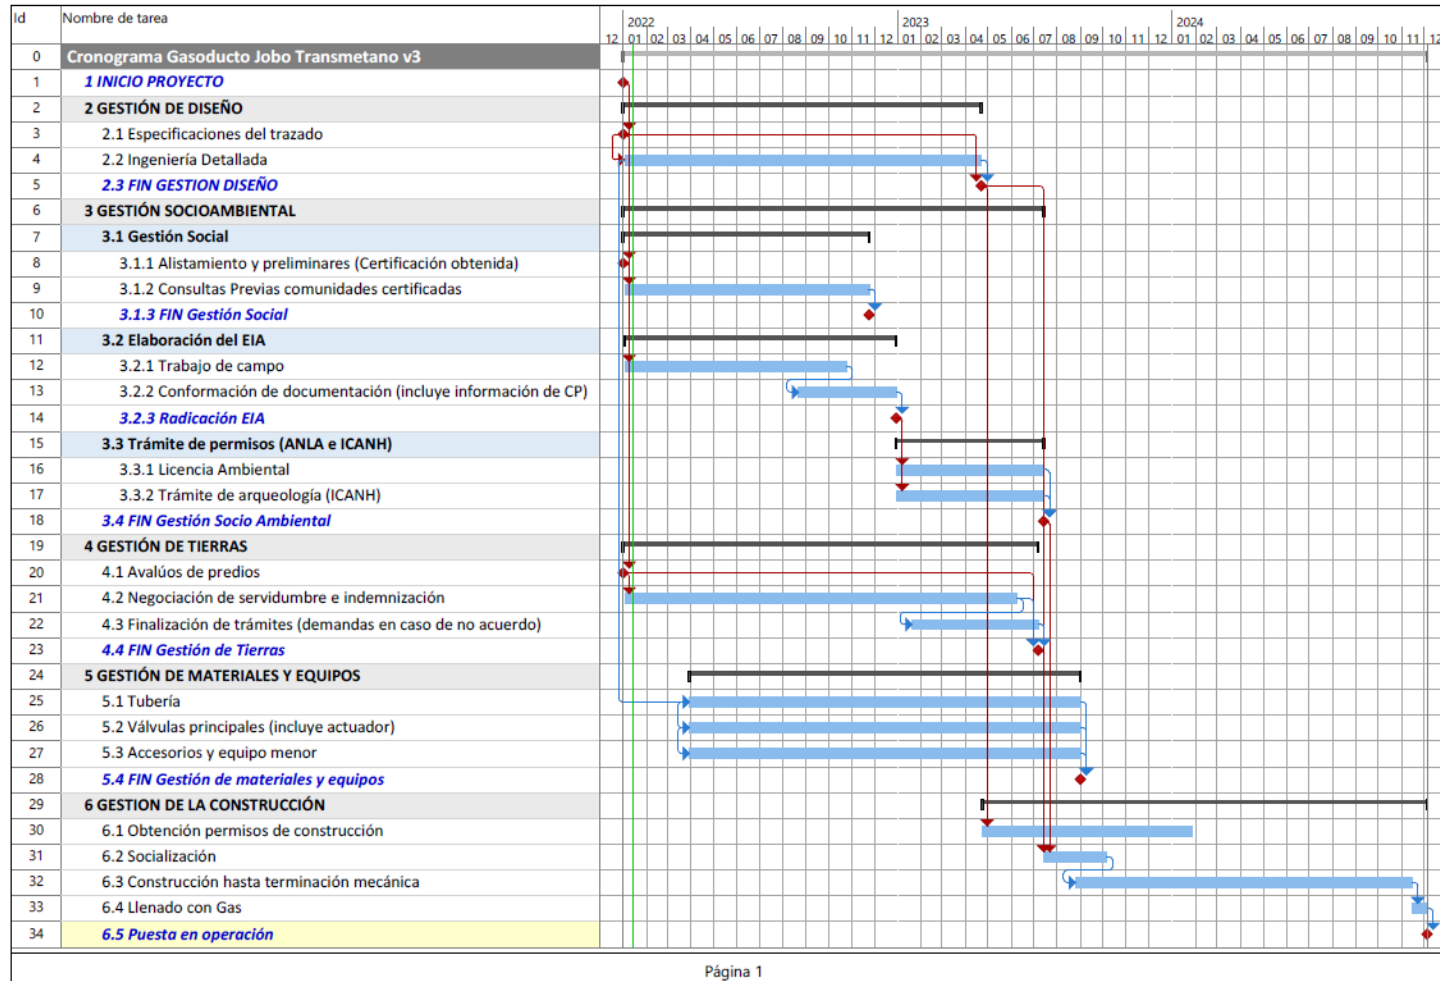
| Id | Nombre de tarea |
|---|---|
| 0 | Cronograma Gasoducto Jobo Transmetano v3 |
| 1 | 1 INICIO PROYECTO |
| 2 | 2 GESTIÓN DE DISEÑO |
| 3 | 2.1 Especificaciones del trazado |
| 4 | 2.2 Ingeniería Detallada |
| 5 | 2.3 FIN GESTION DISEÑO |
| 6 | 3 GESTIÓN SOCIOAMBIENTAL |
| 7 | 3.1 Gestión Social |
| 8 | 3.1.1 Alistamiento y preliminares (Certificación obtenida) |
| 9 | 3.1.2 Consultas Previas comunidades certificadas |
| 10 | 3.1.3 FIN Gestión Social |
| 11 | 3.2 Elaboración del EIA |
| 12 | 3.2.1 Trabajo de campo |
| 13 | 3.2.2 Conformación de documentación (incluye información de CP) |
| 14 | 3.2.3 Radicación EIA |
| 15 | 3.3 Trámite de permisos (ANLA e ICANH) |
| 16 | 3.3.1 Licencia Ambiental |
| 17 | 3.3.2 Trámite de arqueología (ICANH) |
| 18 | 3.4 FIN Gestión Socio Ambiental |
| 19 | 4 GESTIÓN DE TIERRAS |
| 20 | 4.1 Avalúos de predios |
| 21 | 4.2 Negociación de servidumbre e indemnización |
| 22 | 4.3 Finalización de trámites (demandas en caso de no acuerdo) |
| 23 | 4.4 FIN Gestión de Tierras |
| 24 | 5 GESTIÓN DE MATERIALES Y EQUIPOS |
| 25 | 5.1 Tubería |
| 26 | 5.2 Válvulas principales (incluye actuador) |
| 27 | 5.3 Accesorios y equipo menor |
| 28 | 5.4 FIN Gestión de materiales y equipos |
| 29 | 6 GESTION DE LA CONSTRUCCIÓN |
| 30 | 6.1 Obtención permisos de construcción |
| 31 | 6.2 Socialización |
| 32 | 6.3 Construcción hasta terminación mecánica |
| 33 | 6.4 Llenado con Gas |
| 34 | 6.5 Puesta en operación |

2022 2023 2024
12 01 02 03 04 05 06 07 08 09 10 11 12 01 02 03 04 05 06 07 08 09 10 11 12 01 02 03 04 05 06 07 08 09 10 11 12

Página 1